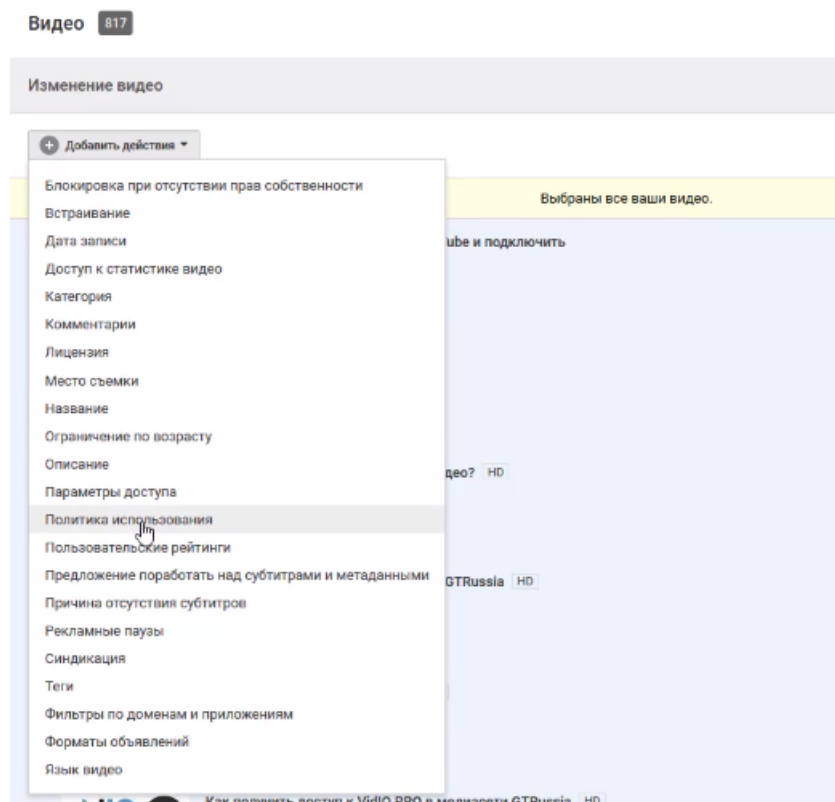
Видео 817

Изменение видео

Добавить действия

Выбраны все ваши видео.

Блокировка при отсутствии прав собственности
Встраивание
Дата записи
Доступ к статистике видео
Категория
Комментарии
Лицензия
Место съемки
Название
Ограничение по возрасту
Описание
Параметры доступа
Политика использования
Пользовательские рейтинги
Предложение поработать над субтитрами и метаданными
Причина отсутствия субтитров
Рекламные паузы
Синдикация
Теги
Фильтры по доменам и приложениям
Форматы объявлений
Язык видео

ube и подключить

део? HD

GTRussia HD

Как получить доступ к VidIQ PRO в медиасети GTRussia HD